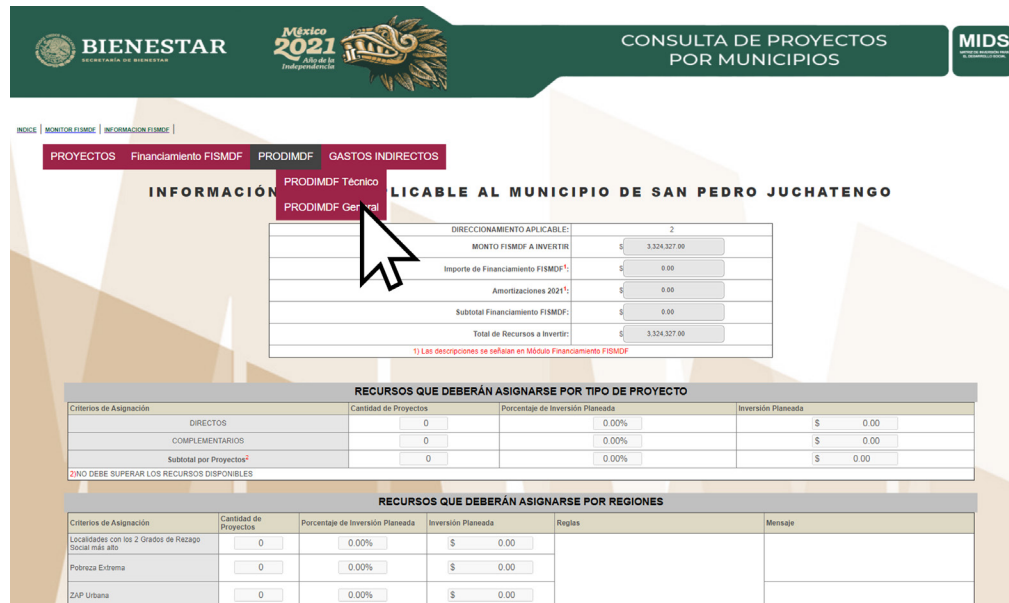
BIENESTAR
SECRETARÍA DE BIENESTAR

México
2021
Año de la Independencia

CONSULTA DE PROYECTOS POR MUNICIPIOS

MIDS

INDICE | MONITOR FISMDF | INFORMACION FISMDF |

PROYECTOS Financiamiento FISMDF PRODIMDF GASTOS INDIRECTOS

PRODIMDF Técnico
PRODIMDF General

INFORMACIÓN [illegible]LICABLE AL MUNICIPIO DE SAN PEDRO JUCHATENGO

| | |
|---|---|
| DIRECCIONAMIENTO APLICABLE: | 2 |
| MONTO FISMDF A INVERTIR | $ 3,324,327.00 |
| Importe de Financiamiento FISMDF$^1$: | $ 0.00 |
| Amortizaciones 2021$^1$: | $ 0.00 |
| Subtotal Financiamiento FISMDF: | $ 0.00 |
| Total de Recursos a Invertir: | $ 3,324,327.00 |

1) Las descripciones se señalan en Módulo Financiamiento FISMDF

RECURSOS QUE DEBERÁN ASIGNARSE POR TIPO DE PROYECTO

| Criterios de Asignación | Cantidad de Proyectos | Porcentaje de Inversión Planeada | Inversión Planeada |
|---|---|---|---|
| DIRECTOS | 0 | 0.00% | $ 0.00 |
| COMPLEMENTARIOS | 0 | 0.00% | $ 0.00 |
| Subtotal por Proyectos$^2$ | 0 | 0.00% | $ 0.00 |

2)NO DEBE SUPERAR LOS RECURSOS DISPONIBLES

RECURSOS QUE DEBERÁN ASIGNARSE POR REGIONES

| Criterios de Asignación | Cantidad de Proyectos | Porcentaje de Inversión Planeada | Inversión Planeada | Reglas | Mensaje |
|---|---|---|---|---|---|
| Localidades con los 2 Grados de Rezago Social más alto | 0 | 0.00% | $ 0.00 | | |
| Pobreza Extrema | 0 | 0.00% | $ 0.00 | | |
| ZAP Urbana | 0 | 0.00% | $ 0.00 | | |